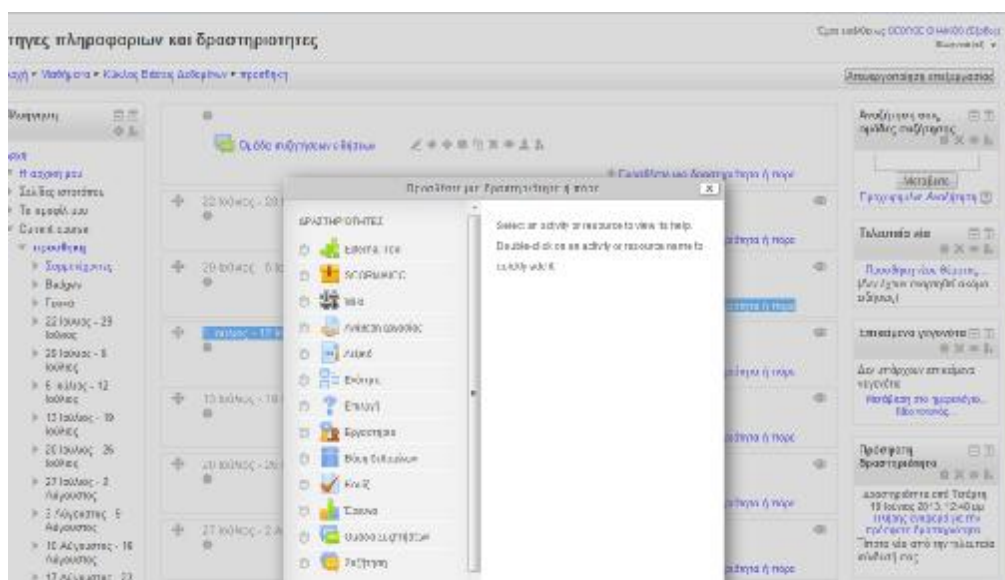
τηγες πληροφοριων και δραστηριοτητες

Έχετε εισέλθει ως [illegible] (Έξοδος)

αρχή ▸ Μαθήματα ▸ Κύκλος Εύκολης Διδασκαλίας ▸ προσθήκη

Απενεργοποίηση επεξεργασίας

Πλοήγηση
Αρχή
Η αρχική μου
Σελίδες ιστοτόπου
Το προφίλ μου
Current course
προσθήκη
Συμμετέχοντες
Badges
Γενικά
22 Ιουλίου - 28 Ιουλίου
29 Ιουλίου - 4 Αυγούστου
5 Αυγούστου - 11 Αυγούστου
12 Αυγούστου - 18 Αυγούστου
19 Αυγούστου - 25 Αυγούστου
26 Αυγούστου - 1 Σεπτεμβρίου
2 Σεπτεμβρίου - 8 Σεπτεμβρίου
10 Αυγούστου - 16 Αυγούστου
17 Αυγούστου - 23

Οι όλα συζητήσεων ειδήσεων

Προσθέστε μια δραστηριότητα ή πόρο

22 Ιουλίου - 28
29 Ιουλίου - 5
10 Ιουλίου - 16
20 Ιουλίου - 26
27 Ιουλίου - 2

Προσθέστε μια δραστηριότητα ή πόρο

ΔΡΑΣΤΗΡΙΟΤΗΤΕΣ
Εργασία
SCORM
Wiki
Ανάδραση
Λεξικό
Επιλογή
Εργαστήριο
Βάση δεδομένων
Κουίζ
Έρευνα
Ομάδες συζητήσεων
Συζήτηση

Select an activity or resource to view its help. Double-click on an activity or resource name to quickly add it.

Αναζήτηση στις ομάδες συζήτησης
Μετάβαση
Προχωρημένη Αναζήτηση

Τελευταία νέα
Προσθήκη νέου θέματος...
(Δεν έχουν σταλθεί ακόμα ειδήσεις)

Επερχόμενα γεγονότα
Δεν υπάρχουν επερχόμενα γεγονότα
Μετάβαση στο ημερολόγιο...
Νέο γεγονός...

Πρόσφατη δραστηριότητα
Δραστηριότητα από Τετάρτη 10 Ιουλίου 2013, 12:40 μμ
Πλήρης αναφορά για την πρόσφατη δραστηριότητα
Τίποτα νέο από την τελευταία σύνδεσή σας